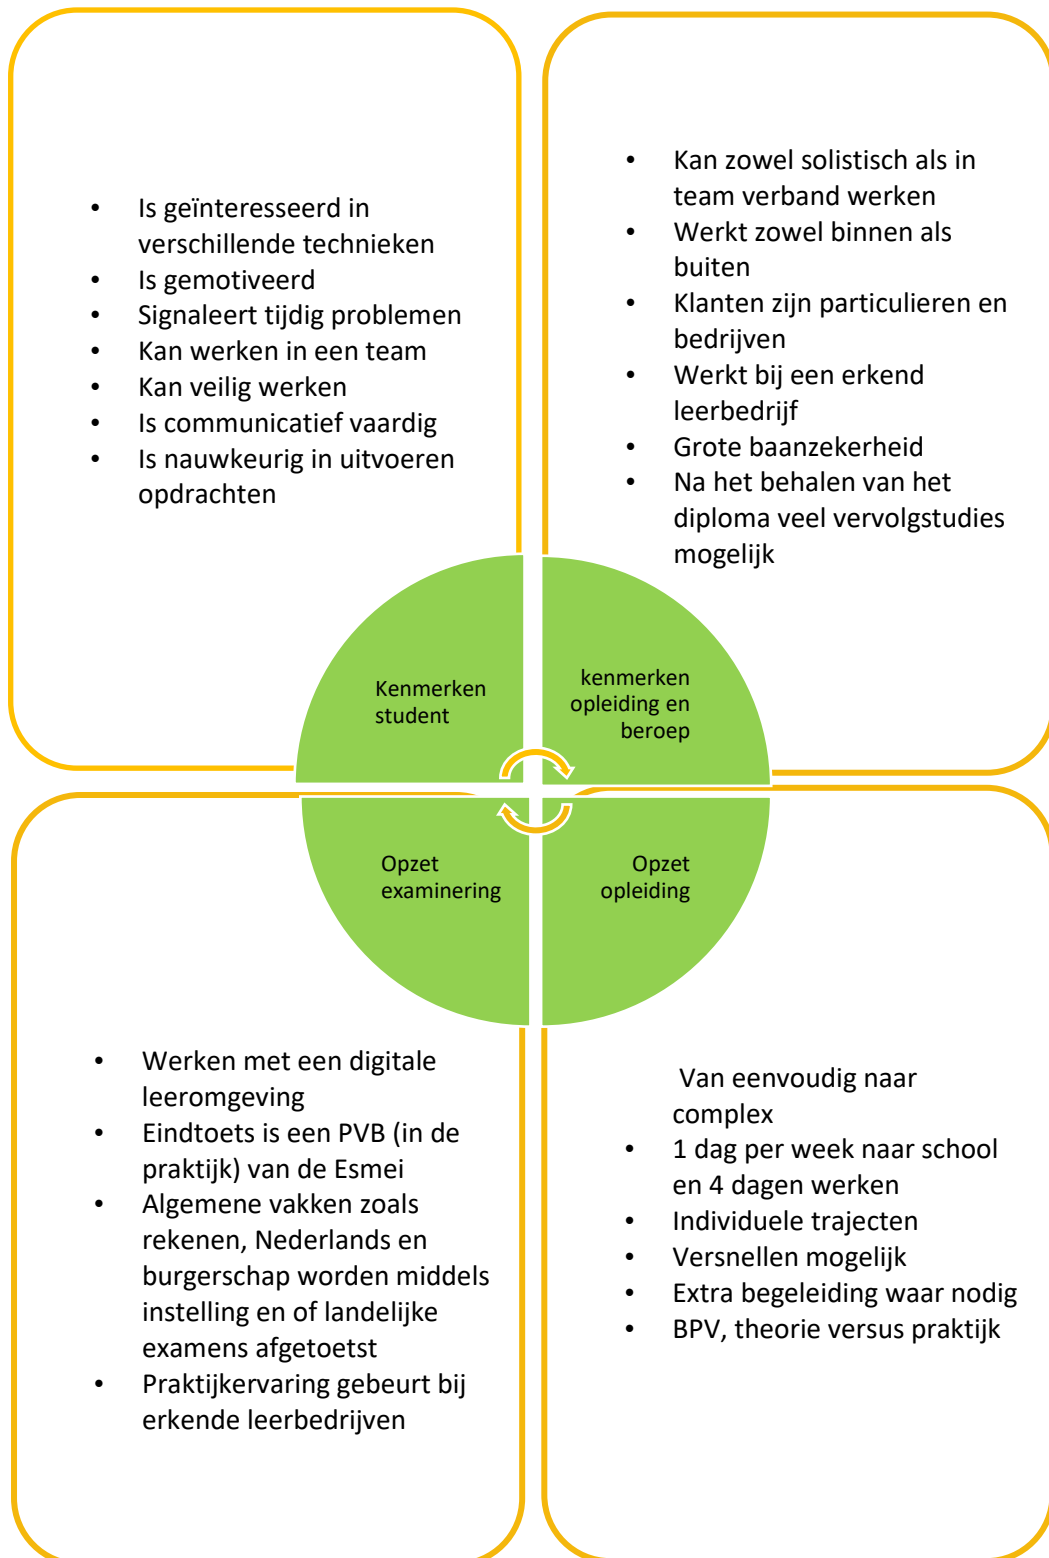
- Is geïnteresseerd in verschillende technieken
- Is gemotiveerd
- Signaleert tijdig problemen
- Kan werken in een team
- Kan veilig werken
- Is communicatief vaardig
- Is nauwkeurig in uitvoeren opdrachten

- Kan zowel solistisch als in team verband werken
- Werkt zowel binnen als buiten
- Klanten zijn particulieren en bedrijven
- Werkt bij een erkend leerbedrijf
- Grote baanzekerheid
- Na het behalen van het diploma veel vervolgstudies mogelijk

Kenmerken student

kenmerken opleiding en beroep

Opzet examinering

Opzet opleiding

- Werken met een digitale leeromgeving
- Eindtoets is een PVB (in de praktijk) van de Esmei
- Algemene vakken zoals rekenen, Nederlands en burgerschap worden middels instelling en of landelijke examens afgetoetst
- Praktijkervaring gebeurt bij erkende leerbedrijven

Van eenvoudig naar complex
- 1 dag per week naar school en 4 dagen werken
- Individuele trajecten
- Versnellen mogelijk
- Extra begeleiding waar nodig
- BPV, theorie versus praktijk